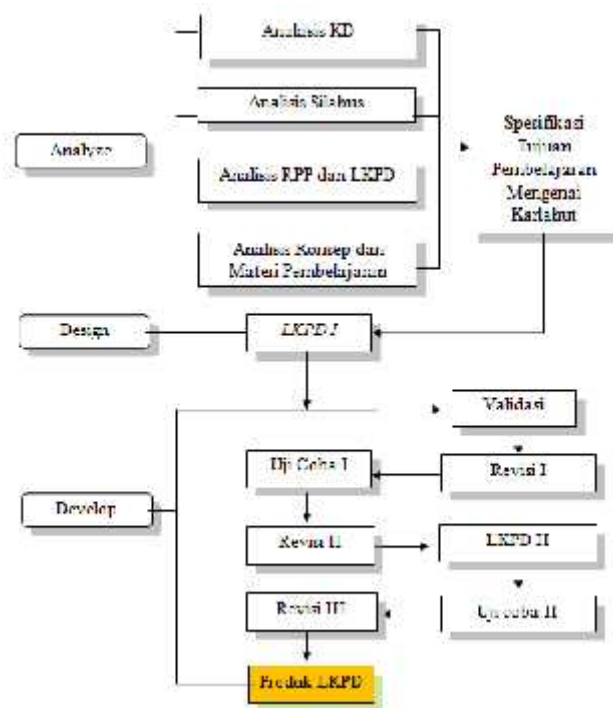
Analisis KD

Analisis Silabus

Analyze

Analisis RPP dan LKPD

Analisis Konsep dan Materi Pembelajaran

Spesifikasi Tujuan Pembelajaran Mengenai Karbohidrat

Design

LKPD I

Validasi

Uji Coba I

Revisi I

Develop

Revisi II

LKPD II

Revisi III

Uji coba II

Produk LKPD